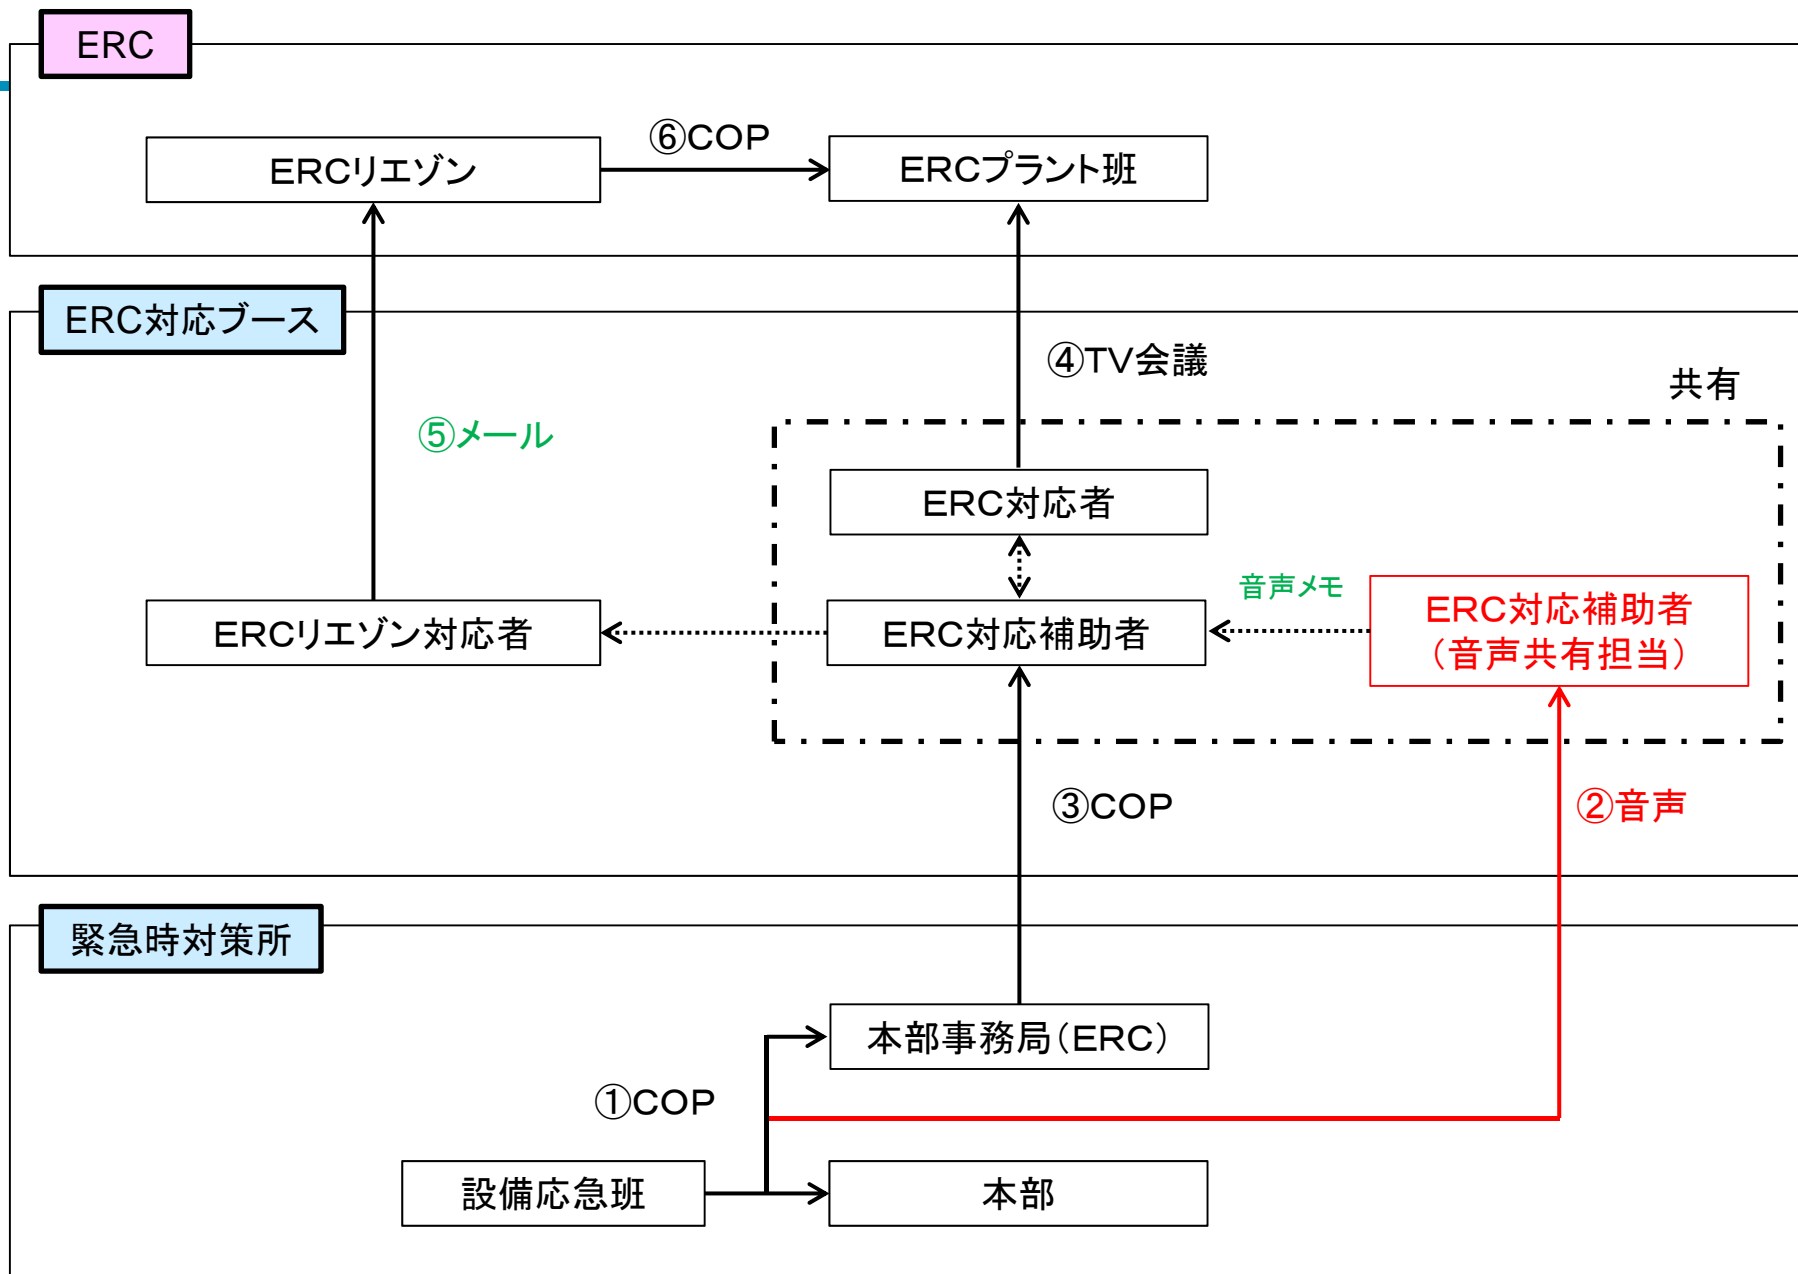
ERC

ERCリエゾン
⑥COP
ERCプラント班

ERC対応ブース

④TV会議
共有
⑤メール
ERC対応者
音声メモ
ERCリエゾン対応者
ERC対応補助者
ERC対応補助者（音声共有担当）
③COP
②音声

緊急時対策所

本部事務局（ERC）
①COP
設備応急班
本部